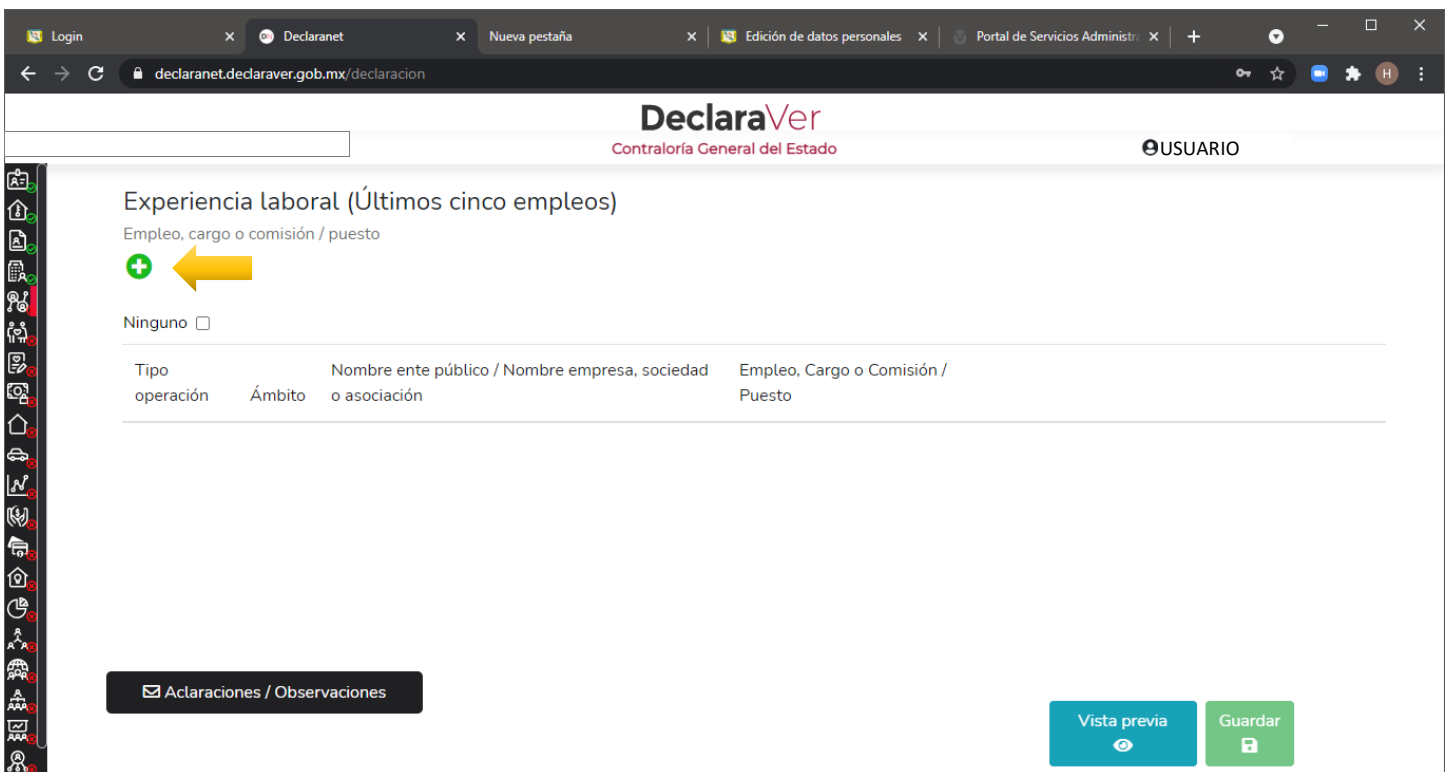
Login
Declaranet
Nueva pestaña
Edición de datos personales
Portal de Servicios Administra
declaranet.declaraver.gob.mx/declaracion

DeclaraVer
Contraloría General del Estado
USUARIO

Experiencia laboral (Últimos cinco empleos)
Empleo, cargo o comisión / puesto

Ninguno

| Tipo operación | Ámbito | Nombre ente público / Nombre empresa, sociedad o asociación | Empleo, Cargo o Comisión / Puesto |
|---|---|---|---|

Aclaraciones / Observaciones

Vista previa
Guardar